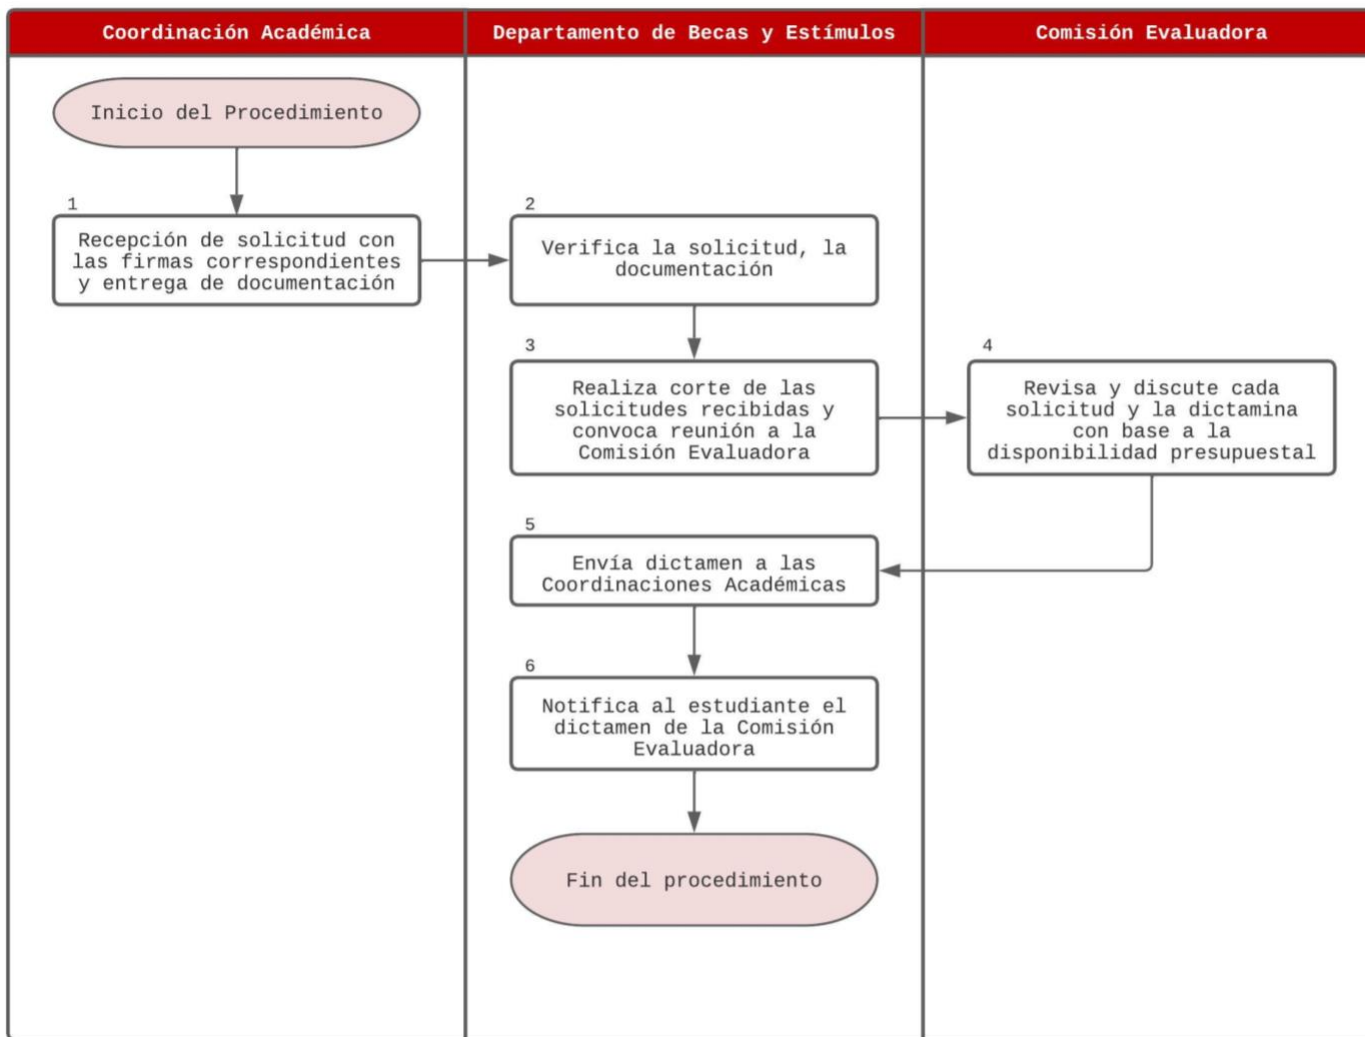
Coordinación Académica

Departamento de Becas y Estímulos

Comisión Evaluadora

Inicio del Procedimiento

1
Recepción de solicitud con las firmas correspondientes y entrega de documentación

2
Verifica la solicitud, la documentación

3
Realiza corte de las solicitudes recibidas y convoca reunión a la Comisión Evaluadora

4
Revisa y discute cada solicitud y la dictamina con base a la disponibilidad presupuestal

5
Envía dictamen a las Coordinaciones Académicas

6
Notifica al estudiante el dictamen de la Comisión Evaluadora

Fin del procedimiento